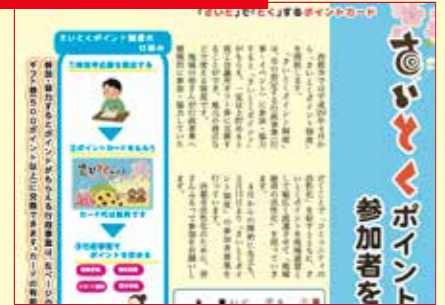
「さいた」で「とく」するポイントカード

さいとくポイント

参加者を

さいとくポイント制度の仕組み

①対象事業に参加する

②ポイントカードをもらう

さいとくポイント

カード代は無料です

③対象事業で
ポイントを貯める

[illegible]

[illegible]

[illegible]

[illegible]

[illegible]

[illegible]

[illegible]

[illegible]